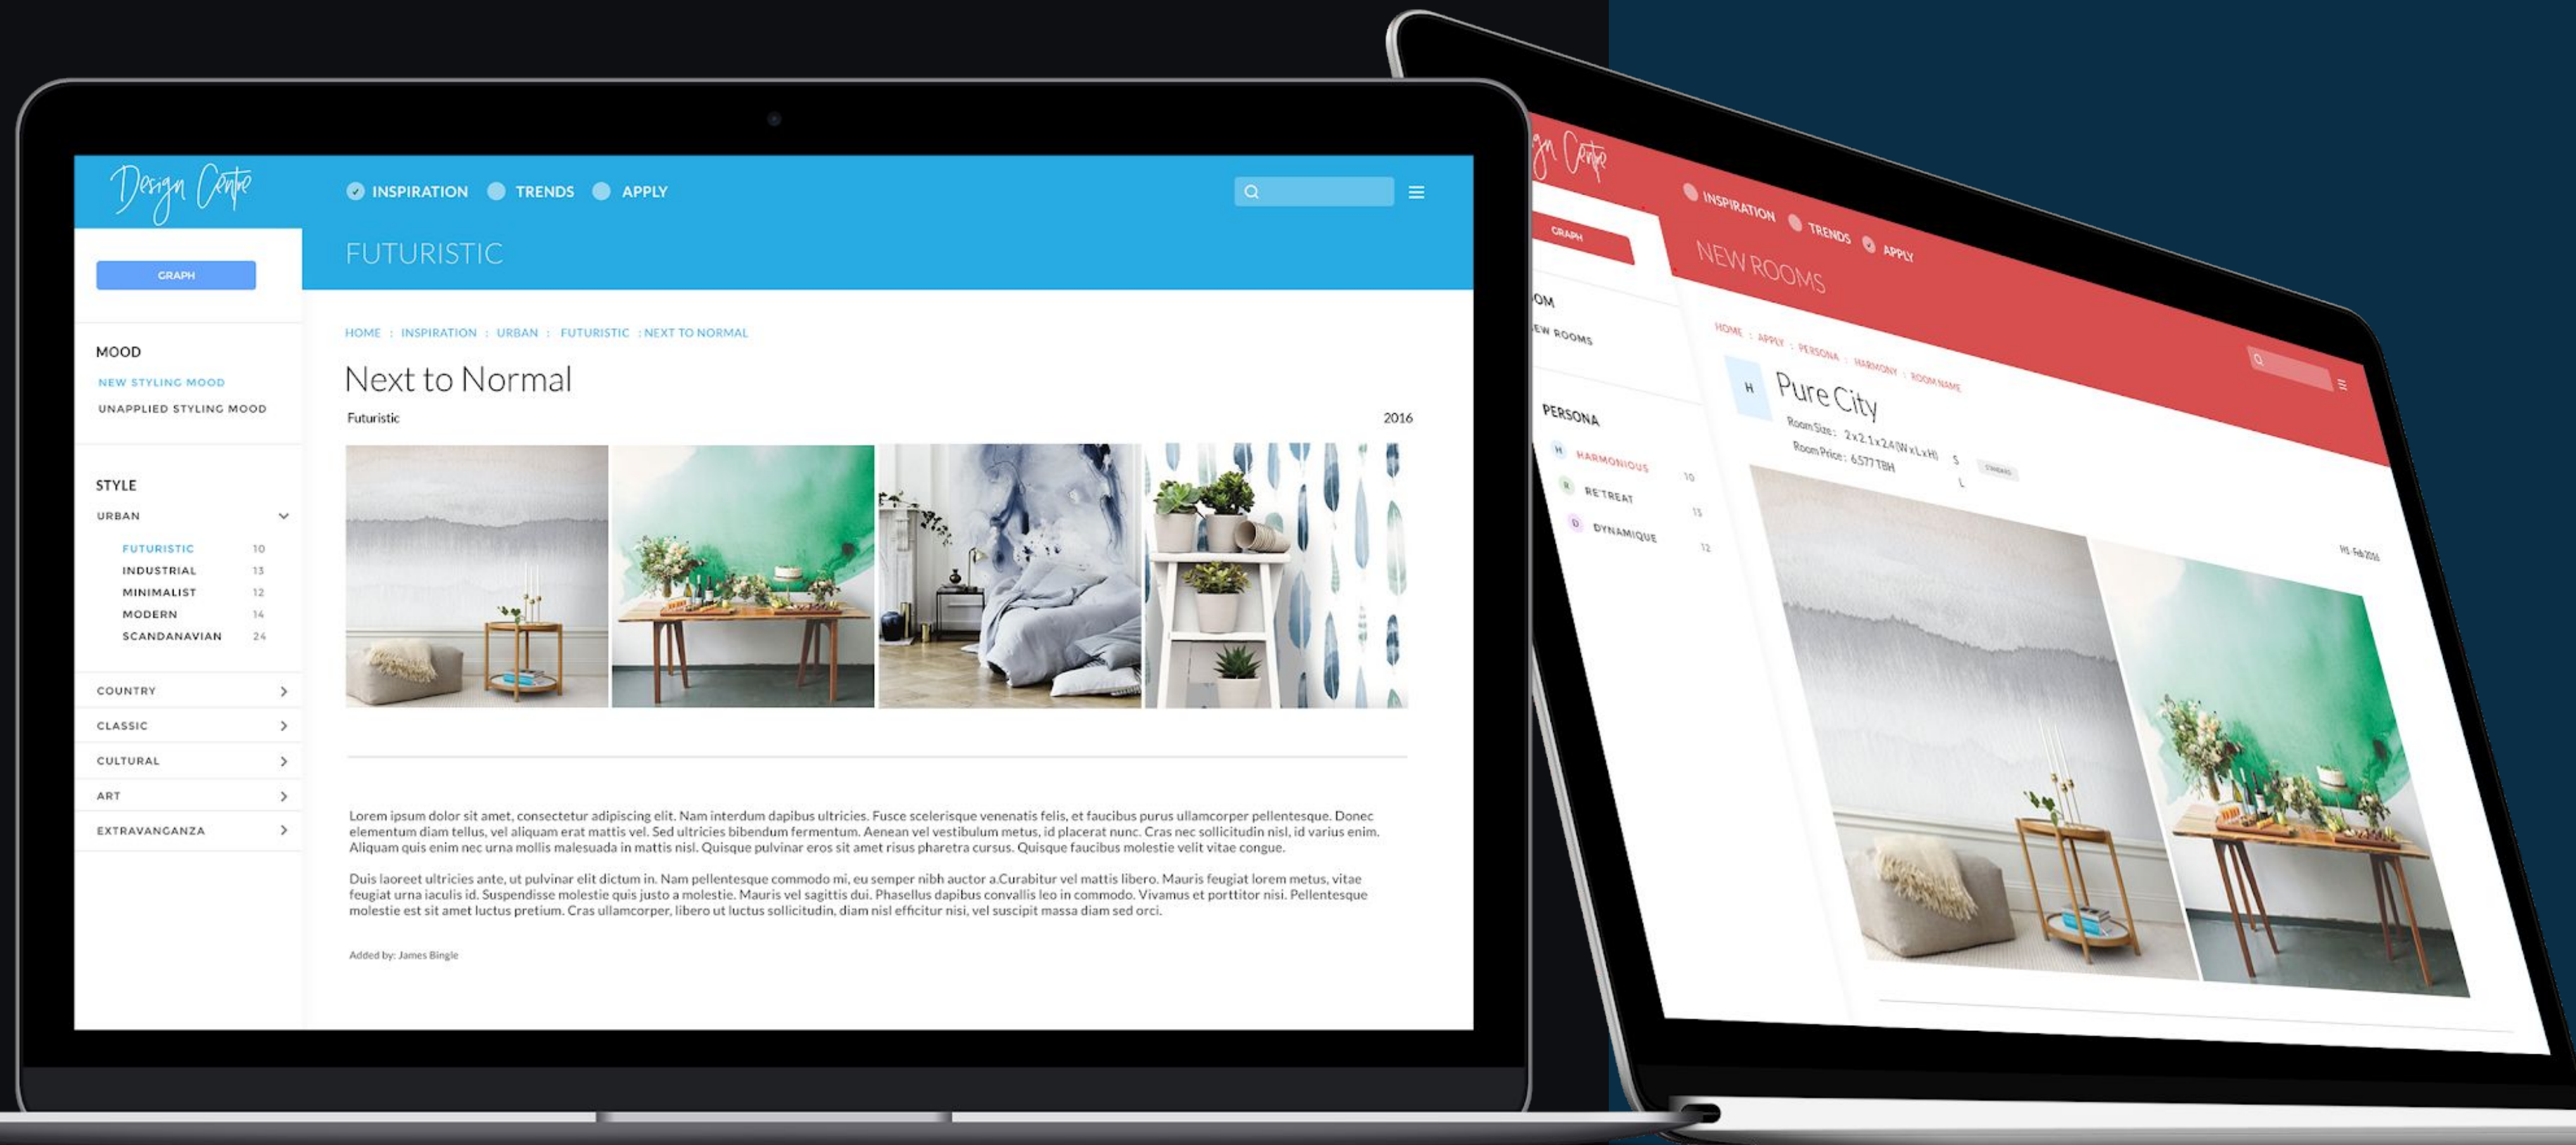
Design Centre

INSPIRATION TRENDS APPLY

GRAPH

FUTURISTIC

MOOD
NEW STYLING MOOD
UNAPPLIED STYLING MOOD

STYLE
URBAN
FUTURISTIC 10
INDUSTRIAL 13
MINIMALIST 12
MODERN 14
SCANDANAVIAN 24
COUNTRY
CLASSIC
CULTURAL
ART
EXTRAVANGANZA

HOME : INSPIRATION : URBAN : FUTURISTIC : NEXT TO NORMAL

Next to Normal
Futuristic 2016

Lorem ipsum dolor sit amet, consectetur adipiscing elit. Nam interdum dapibus ultricies. Fusce scelerisque venenatis felis, et faucibus purus ullamcorper pellentesque. Donec elementum diam tellus, vel aliquam erat mattis vel. Sed ultricies bibendum fermentum. Aenean vel vestibulum metus, id placerat nunc. Cras nec sollicitudin nisl, id varius enim. Aliquam quis enim nec urna mollis malesuada in mattis nisl. Quisque pulvinar eros sit amet risus pharetra cursus. Quisque faucibus molestie velit vitae congue.

Duis laoreet ultricies ante, ut pulvinar elit dictum in. Nam pellentesque commodo mi, eu semper nibh auctor a.Curabitur vel mattis libero. Mauris feugiat lorem metus, vitae feugiat urna iaculis id. Suspendisse molestie quis justo a molestie. Mauris vel sagittis dui. Phasellus dapibus convallis leo in commodo. Vivamus et porttitor nisi. Pellentesque molestie est sit amet luctus pretium. Cras ullamcorper, libero ut luctus sollicitudin, diam nisl efficitur nisi, vel suscipit massa diam sed orci.

Added by: James Bingle

Design Centre
INSPIRATION TRENDS APPLY
GRAPH
NEW ROOMS
OM
EW ROOMS
PERSONA
H HARMONIOUS 10
R RETREAT 13
D DYNAMIQUE 12
HOME : APPLY : PERSONA : HARMONY : ROOM NAME
H
Pure City
Room Size: 2 x 2.1 x 2.4 (W x L x H) S
Room Price: 6577 TBH L
STANDARD
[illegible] Feb 2016